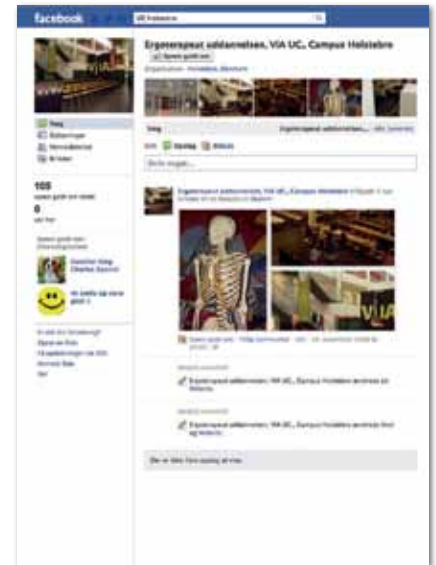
facebook

Ergoterapeut uddannelsen, VIA UC., Campus Holstebro

Synes godt om

Væg

105
synes godt om dette

0
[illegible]

Ergoterapeut uddannelsen, VIA UC., Campus Holstebro

Ergoterapeut uddannelsen, VIA UC., Campus Holstebro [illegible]

Ergoterapeut uddannelsen, VIA UC., Campus Holstebro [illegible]

VIA